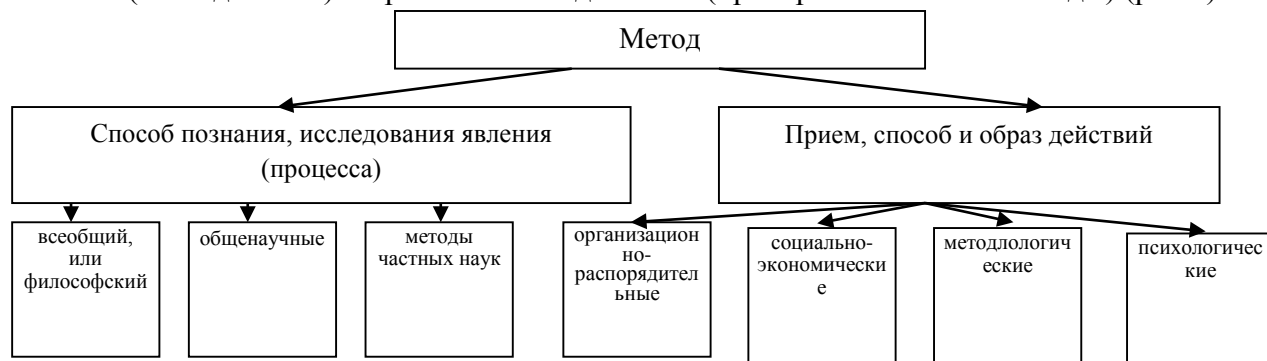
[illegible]

Метод

Способ познания, исследования явления (процесса)

Прием, способ и образ действий

всеобщий, или философский

общенаучные

методы частных наук

организационно-распорядительные

социально-экономические

методлологические

психологические